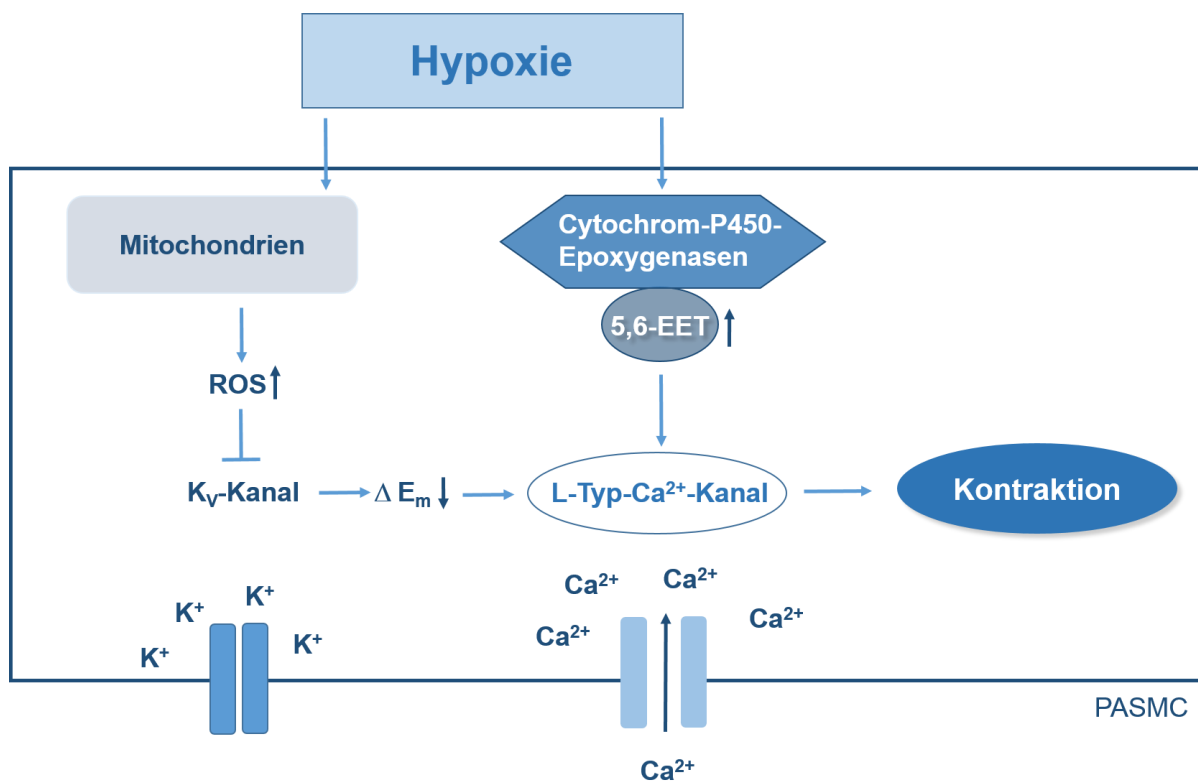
Hypoxie

Mitochondrien

Cytochrom-P450-Epoxygenasen

5,6-EET ↑

ROS ↑

$K_V$-Kanal → $\Delta E_m$ ↓ → L-Typ-$Ca^{2+}$-Kanal → Kontraktion

$K^+$ $K^+$ $K^+$ $K^+$

$Ca^{2+}$ $Ca^{2+}$ $Ca^{2+}$ $Ca^{2+}$

PASMC

$Ca^{2+}$